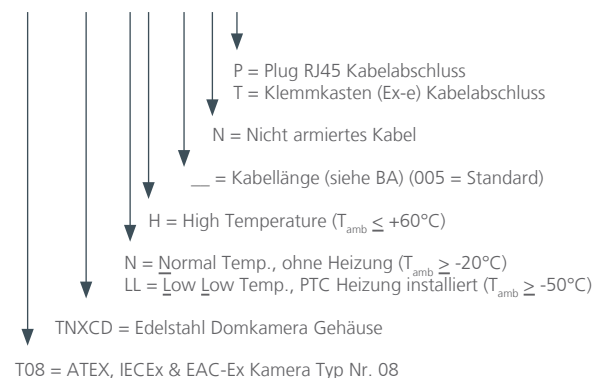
P = Plug RJ45 Kabelabschluss
T = Klemmkasten (Ex-e) Kabelabschluss

N = Nicht armiertes Kabel

__ = Kabellänge (siehe BA) (005 = Standard)

H = High Temperature ($T_{amb} \leq +60°C$)

N = Normal Temp., ohne Heizung ($T_{amb} \geq -20°C$)
LL = Low Low Temp., PTC Heizung installiert ($T_{amb} \geq -50°C$)

TNXCD = Edelstahl Domkamera Gehäuse

T08 = ATEX, IECEx & EAC-Ex Kamera Typ Nr. 08